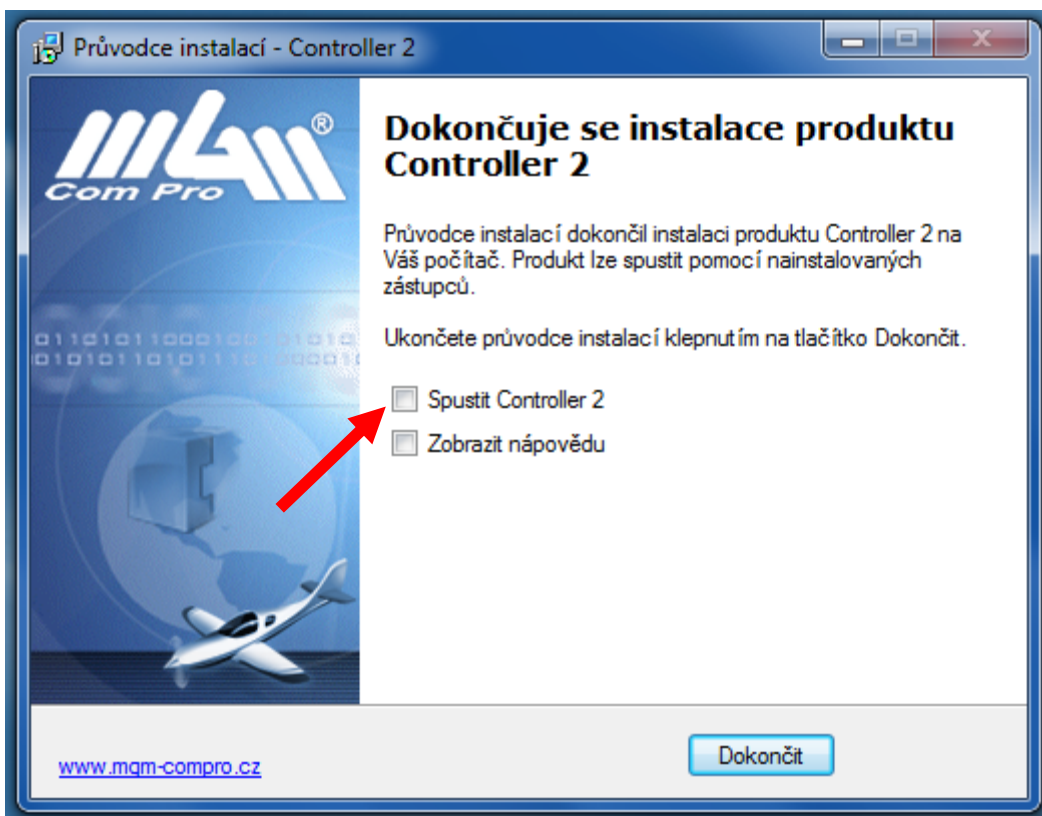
Průvodce instalací - Controller 2

®
Com Pro

01101011000100101010
01010110101110101001

Dokončuje se instalace produktu Controller 2

Průvodce instalací dokončil instalaci produktu Controller 2 na Váš počítač. Produkt lze spustit pomocí nainstalovaných zástupců.

Ukončete průvodce instalací klepnutím na tlačítko Dokončit.

Spustit Controller 2

Zobrazit nápovědu

www.mgm-compro.cz

Dokončit